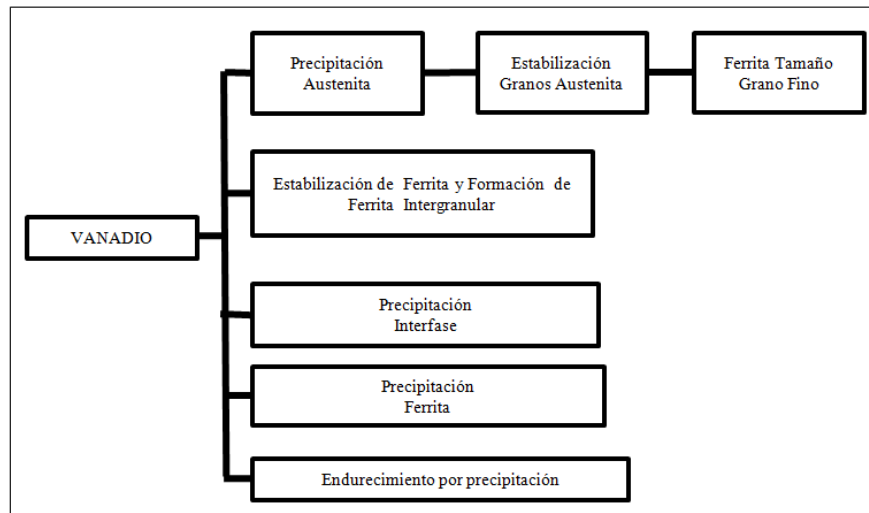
VANADIO

Precipitación Austenita

Estabilización Granos Austenita

Ferrita Tamaño Grano Fino

Estabilización de Ferrita y Formación de Ferrita Intergranular

Precipitación Interfase

Precipitación Ferrita

Endurecimiento por precipitación